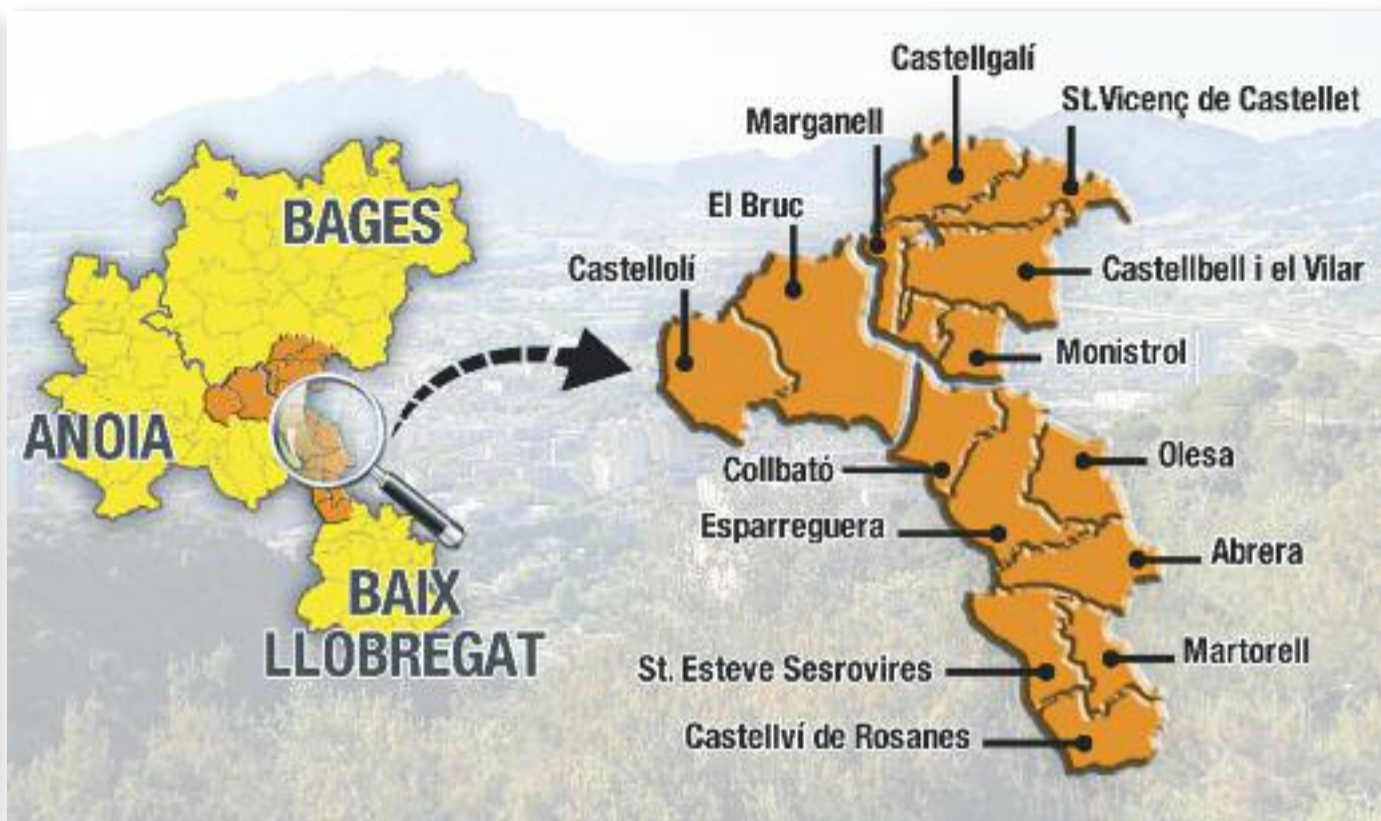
BAGES

ANOIA

BAIX LLOBREGAT

Castellgalí

Marganell

St.Vicenç de Castellet

El Bruc

Castellolí

Castellbell i el Vilar

Monistrol

Olesa

Collbató

Esparreguera

Abrera

Martorell

St. Esteve Sesrovires

Castellví de Rosanes